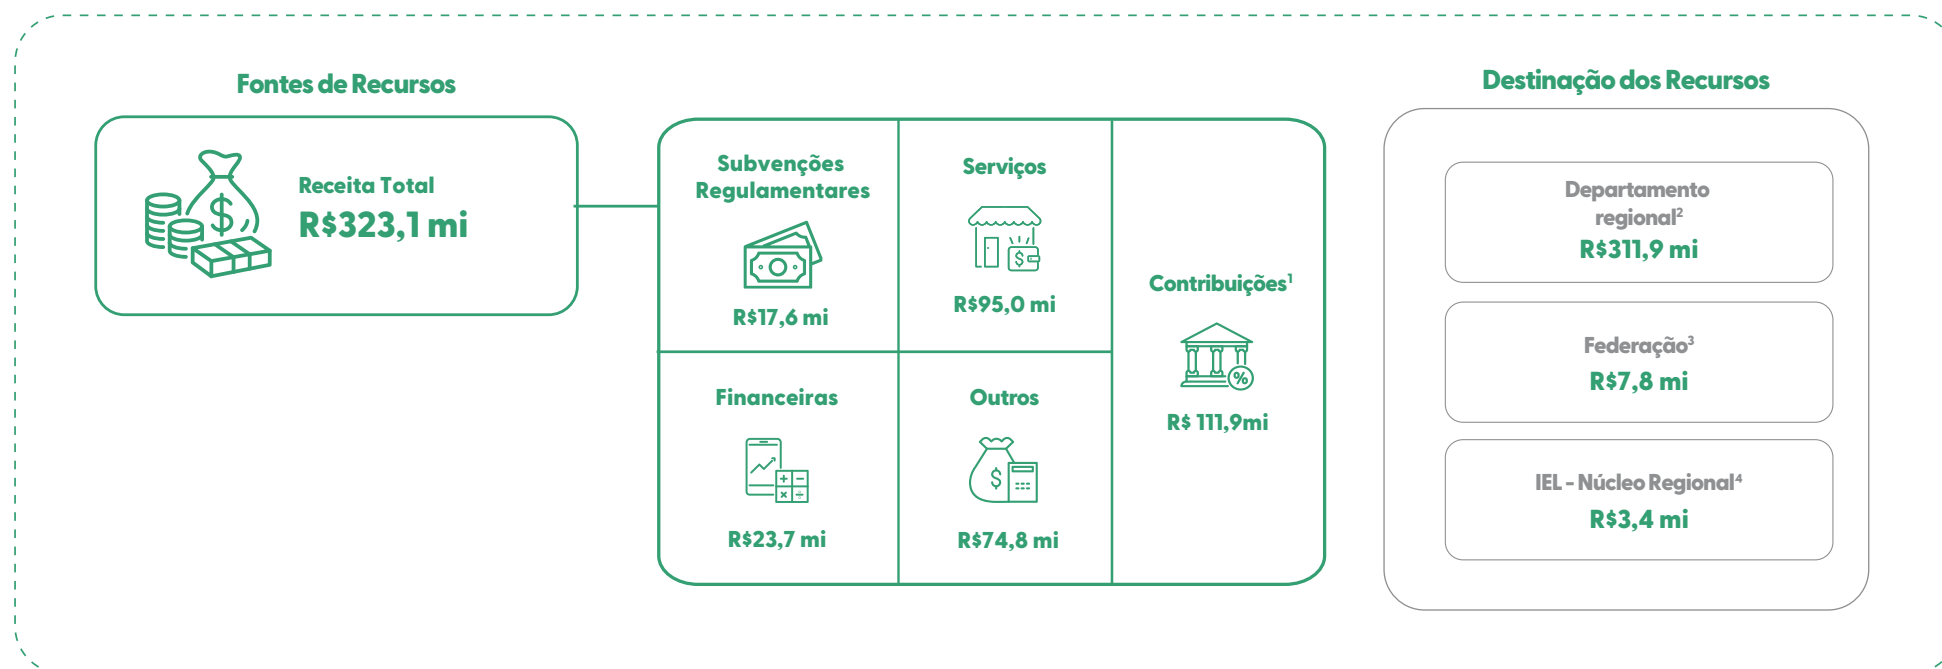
Fontes de Recursos

Receita Total
R$323,1 mi

Subvenções Regulamentares
R$17,6 mi

Serviços
R$95,0 mi

Contribuições$^1$
R$ 111,9mi

Financeiras
R$23,7 mi

Outros
R$74,8 mi

Destinação dos Recursos

Departamento regional$^2$
R$311,9 mi

Federação$^3$
R$7,8 mi

IEL - Núcleo Regional$^4$
R$3,4 mi